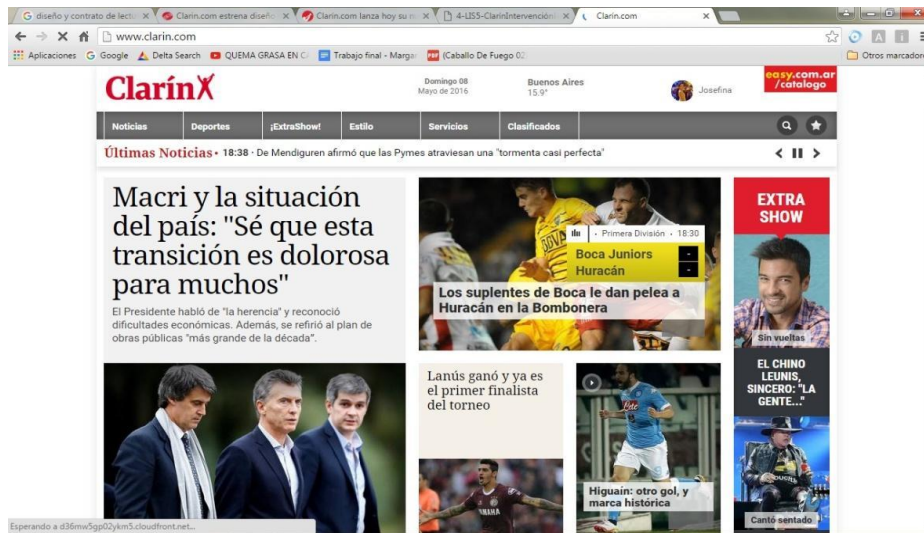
G diseño y contrato de lect ×
Clarin.com estrena diseñ ×
Clarin.com lanza hoy su n ×
4-LIS5-ClarinIntervención ×
Clarín.com ×

www.clarin.com

Aplicaciones
G Google
Delta Search
QUEMA GRASA EN C
Trabajo final - Marga
(Caballo De Fuego 02
Otros marcadores

Clarín

Domingo 08
Mayo de 2016

Buenos Aires
15.9°

Josefina

easy.com.ar
/catalogo

Noticias
Deportes
¡ExtraShow!
Estilo
Servicios
Clasificados

Últimas Noticias • 18:38 • De Mendiguren afirmó que las Pymes atraviesan una "tormenta casi perfecta"

Macri y la situación del país: "Sé que esta transición es dolorosa para muchos"

El Presidente habló de "la herencia" y reconoció dificultades económicas. Además, se refirió al plan de obras públicas "más grande de la década".

Primera División • 18:30
Boca Juniors -
Huracán -

Los suplentes de Boca le dan pelea a Huracán en la Bombonera

EXTRA SHOW

Sin vueltas

EL CHINO LEUNIS, SINCERO: "LA GENTE..."

Lanús ganó y ya es el primer finalista del torneo

Higuaín: otro gol, y marca histórica

Cantó sentado

Esperando a d36mw5gp02ykm5.cloudfront.net...